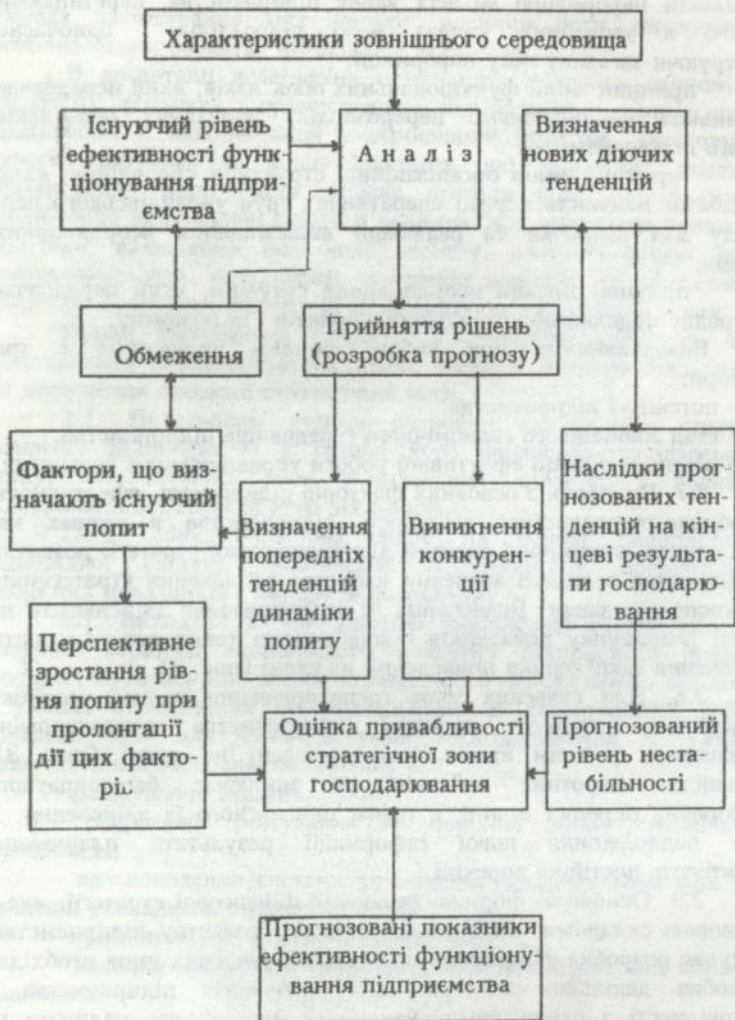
Характеристики зовнішнього середовища

Існуючий рівень ефективності функціонування підприємства

А н а л і з

Визначення нових діючих тенденцій

Обмеження

Прийняття рішень (розробка прогнозу)

Фактори, що визначають існуючий попит

Визначення попередніх тенденцій динаміки попиту

Виникнення конкуренції

Наслідки прогнозованих тенденцій на кінцеві результати господарювання

Перспективне зростання рівня попиту при пролонгації дії цих факторі.

Оцінка привабливості стратегічної зони господарювання

Прогнозований рівень нестабільності

Прогнозовані показники ефективності функціонування підприємства